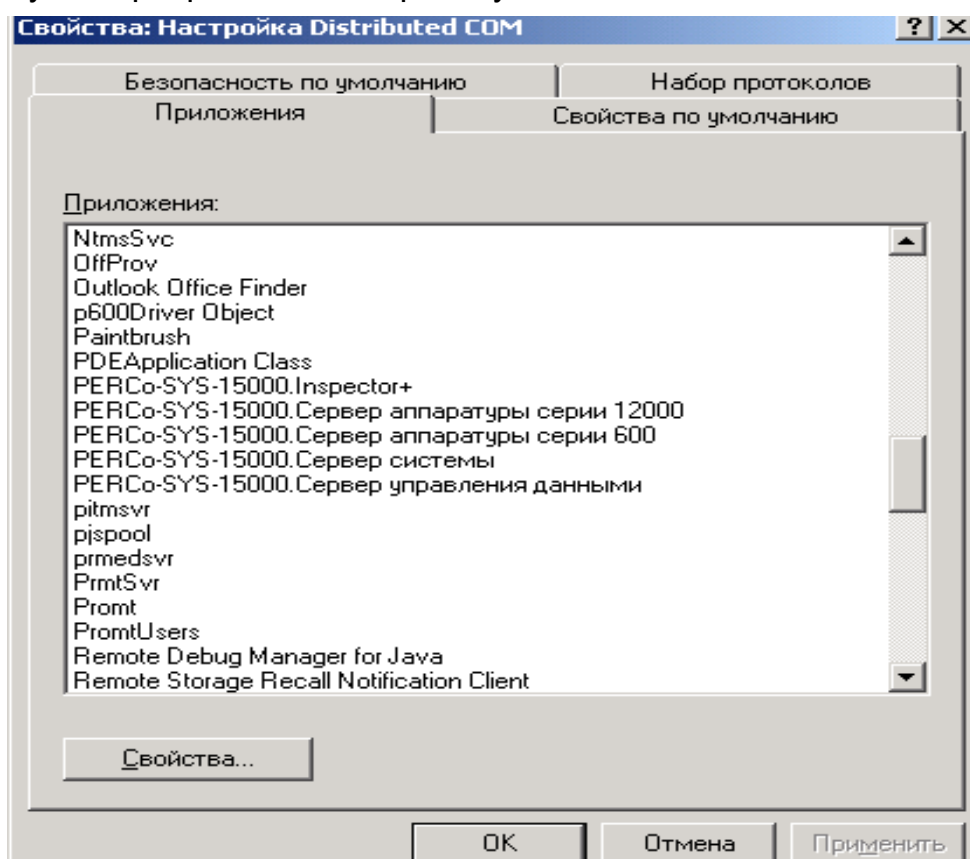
Свойства: Настройка Distributed COM

? X

Безопасность по умолчанию | Набор протоколов

Приложения | Свойства по умолчанию

Приложения:

NtmsSvc
OffProv
Outlook Office Finder
p600Driver Object
Paintbrush
PDEApplication Class
PERCo-SYS-15000.Inspector+
PERCo-SYS-15000.Сервер аппаратуры серии 12000
PERCo-SYS-15000.Сервер аппаратуры серии 600
PERCo-SYS-15000.Сервер системы
PERCo-SYS-15000.Сервер управления данными
pitmsvr
pjspool
prmedsvr
PrmtSvr
Promt
PromtUsers
Remote Debug Manager for Java
Remote Storage Recall Notification Client

Свойства...

OK | Отмена | Применить